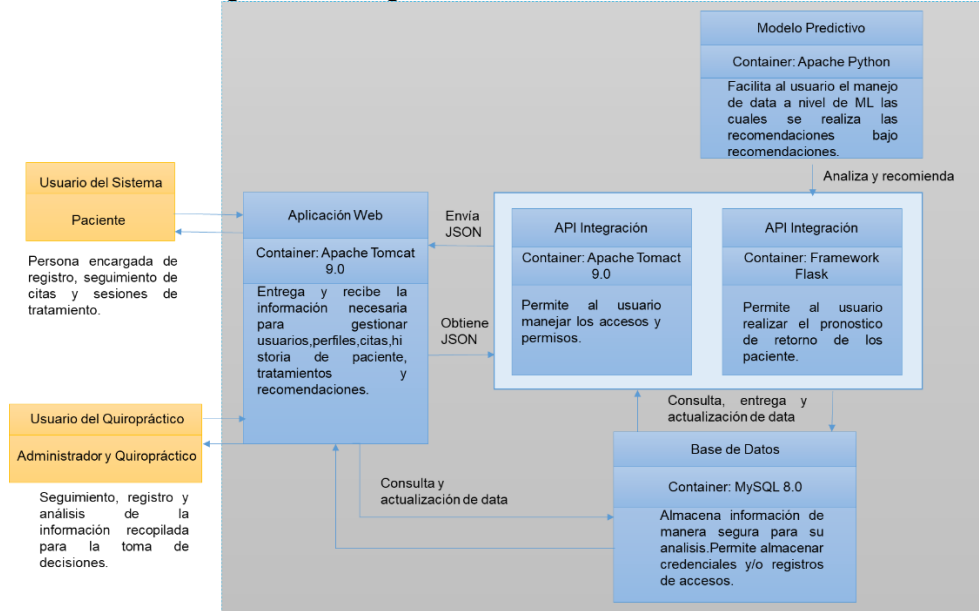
Modelo Predictivo

Container: Apache Python

Facilita al usuario el manejo de data a nivel de ML las cuales se realiza las recomendaciones bajo recomendaciones.

Analiza y recomienda

Usuario del Sistema

Paciente

Persona encargada de registro, seguimiento de citas y sesiones de tratamiento.

Aplicación Web

Container: Apache Tomcat 9.0

Entrega y recibe la información necesaria para gestionar usuarios,perfiles,citas,historia de paciente, tratamientos y recomendaciones.

Envía JSON

Obtiene JSON

API Integración

Container: Apache Tomact 9.0

Permite al usuario manejar los accesos y permisos.

API Integración

Container: Framework Flask

Permite al usuario realizar el pronostico de retorno de los paciente.

Consulta, entrega y actualización de data

Usuario del Quiropráctico

Administrador y Quiropráctico

Seguimiento, registro y análisis de la información recopilada para la toma de decisiones.

Consulta y actualización de data

Base de Datos

Container: MySQL 8.0

Almacena información de manera segura para su analisis.Permite almacenar credenciales y/o registros de accesos.